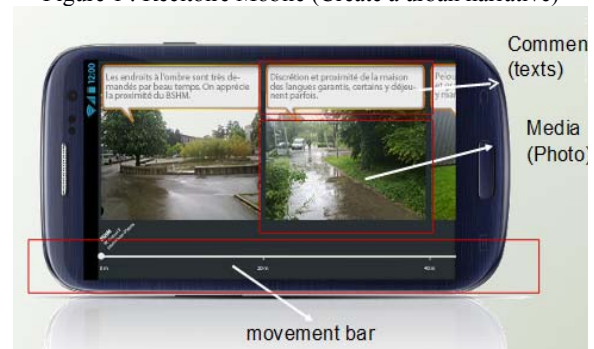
Figure 1 : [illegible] Mobile ([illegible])

Commen (texts)

Media (Photo)

12:00

Les endroits à l'ombre sont très demandés par beau temps. On apprécie la proximité du BSHM.

Discrétion et proximité de la maison des langues garantis, certains y déjeunent parfois.

Peio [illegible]

0m

20m

40m

movement bar